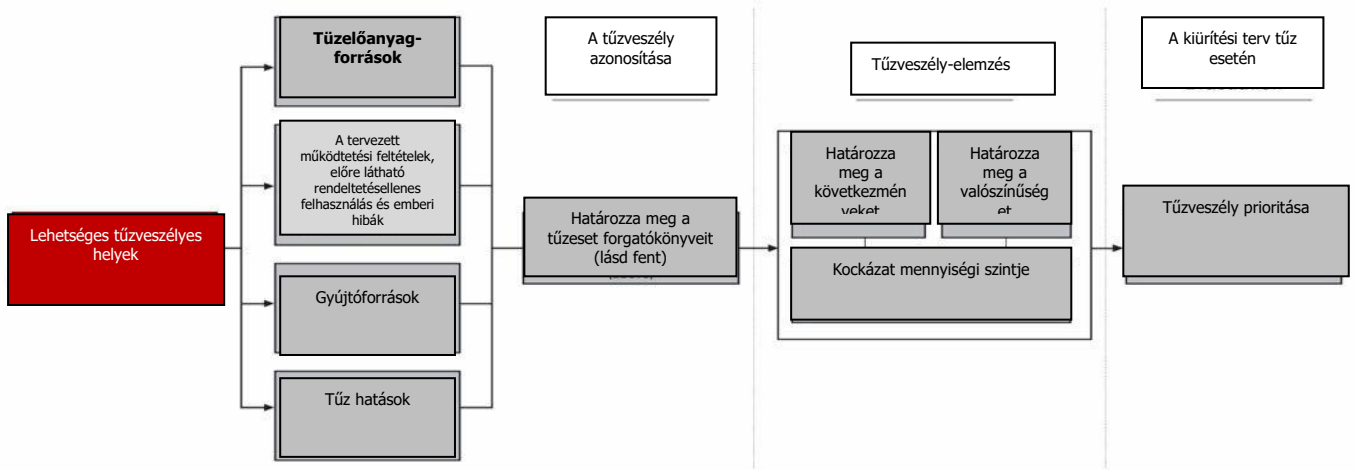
Tüzelőanyag-források

A tervezett működtetési feltételek, előre látható rendeltetésellenes felhasználás és emberi hibák

Lehetséges tűzveszélyes helyek

Gyújtóforrások

Tűz hatások

A tűzveszély azonosítása

Határozza meg a tűzeset forgatókönyveit (lásd fent)

Tűzveszély-elemzés

Határozza meg a következmén veket

Határozza meg a valószínűség et

Kockázat mennyiségi szintje

A kiürítési terv tűz esetén

Tűzveszély prioritása